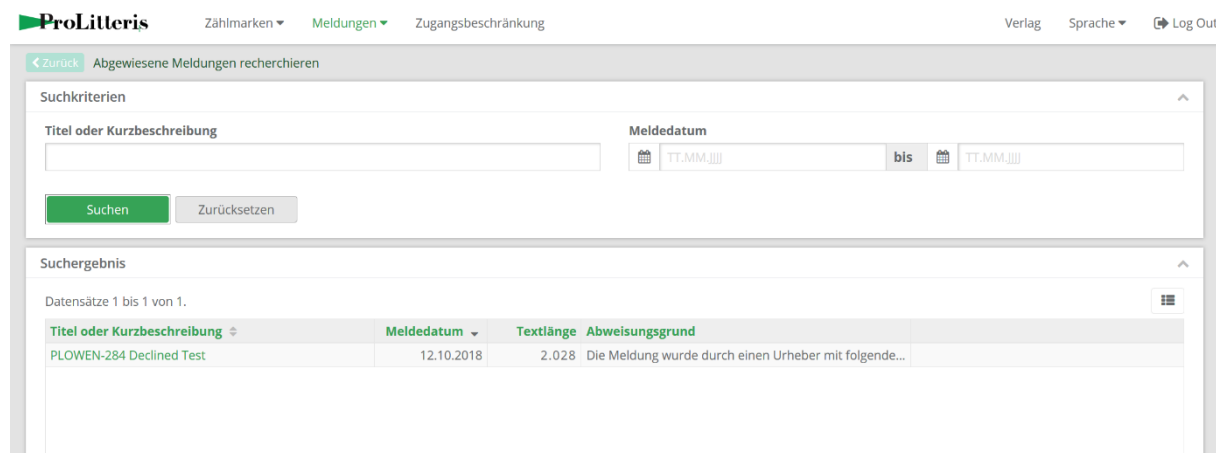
ProLitteris Zählmarken ▾ Meldungen ▾ Zugangsbeschränkung Verlag Sprache ▾ Log Out

‹ Zurück Abgewiesene Meldungen recherchieren

Suchkriterien

Titel oder Kurzbeschreibung

Meldedatum

TT.MM.JJJJ bis TT.MM.JJJJ

Suchen Zurücksetzen

Suchergebnis

Datensätze 1 bis 1 von 1.

| Titel oder Kurzbeschreibung | Meldedatum | Textlänge | Abweisungsgrund |
|---|---|---|---|
| PLOWEN-284 Declined Test | 12.10.2018 | 2.028 | Die Meldung wurde durch einen Urheber mit folgende... |